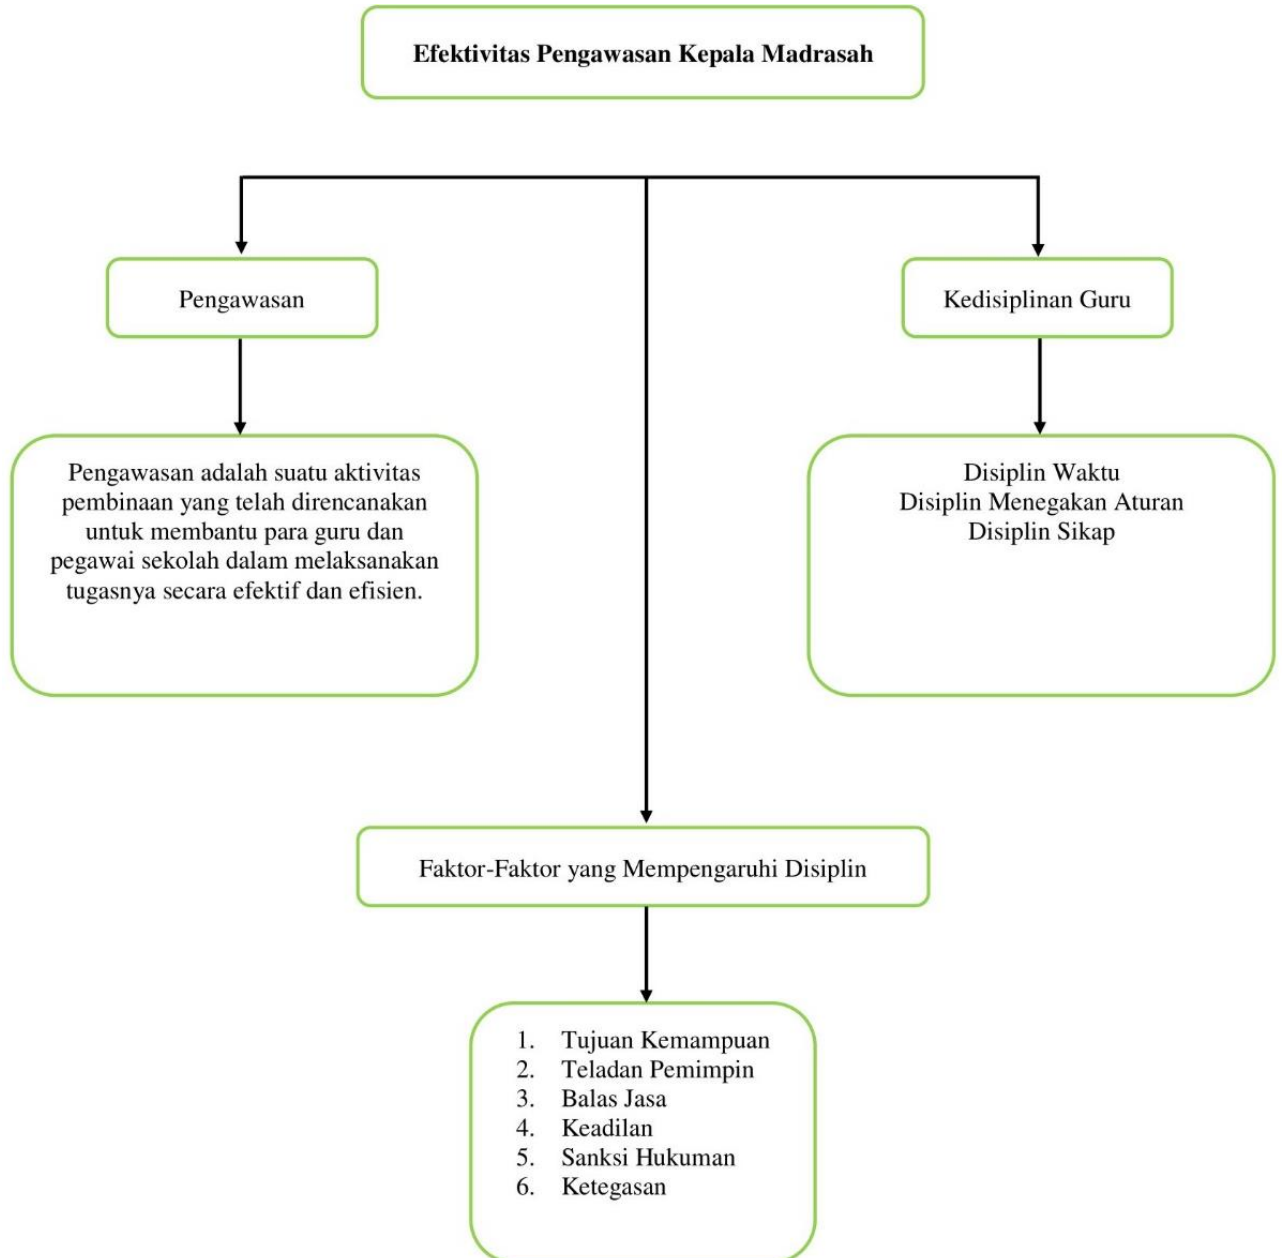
Efektivitas Pengawasan Kepala Madrasah

Pengawasan

Kedisiplinan Guru

Pengawasan adalah suatu aktivitas pembinaan yang telah direncanakan untuk membantu para guru dan pegawai sekolah dalam melaksanakan tugasnya secara efektif dan efisien.

Disiplin Waktu
Disiplin Menegakan Aturan
Disiplin Sikap

Faktor-Faktor yang Mempengaruhi Disiplin

1. Tujuan Kemampuan
2. Teladan Pemimpin
3. Balas Jasa
4. Keadilan
5. Sanksi Hukuman
6. Ketegasan